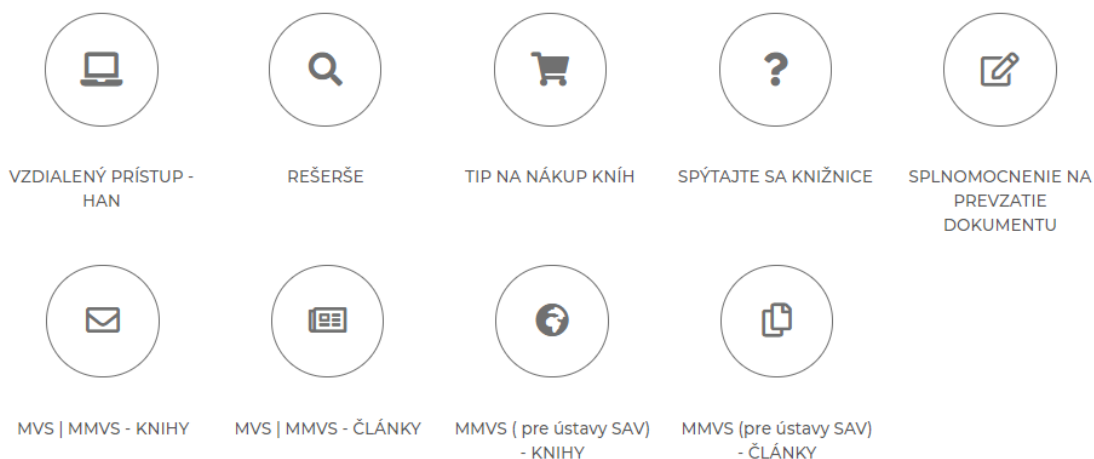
?

VZDIALENÝ PRÍSTUP - HAN

REŠERŠE

TIP NA NÁKUP KNÍH

SPÝTAJTE SA KNIŽNICE

SPLNOMOCNENIE NA PREVZATIE DOKUMENTU

MVS | MMVS - KNIHY

MVS | MMVS - ČLÁNKY

MMVS ( pre ústavy SAV) - KNIHY

MMVS (pre ústavy SAV) - ČLÁNKY